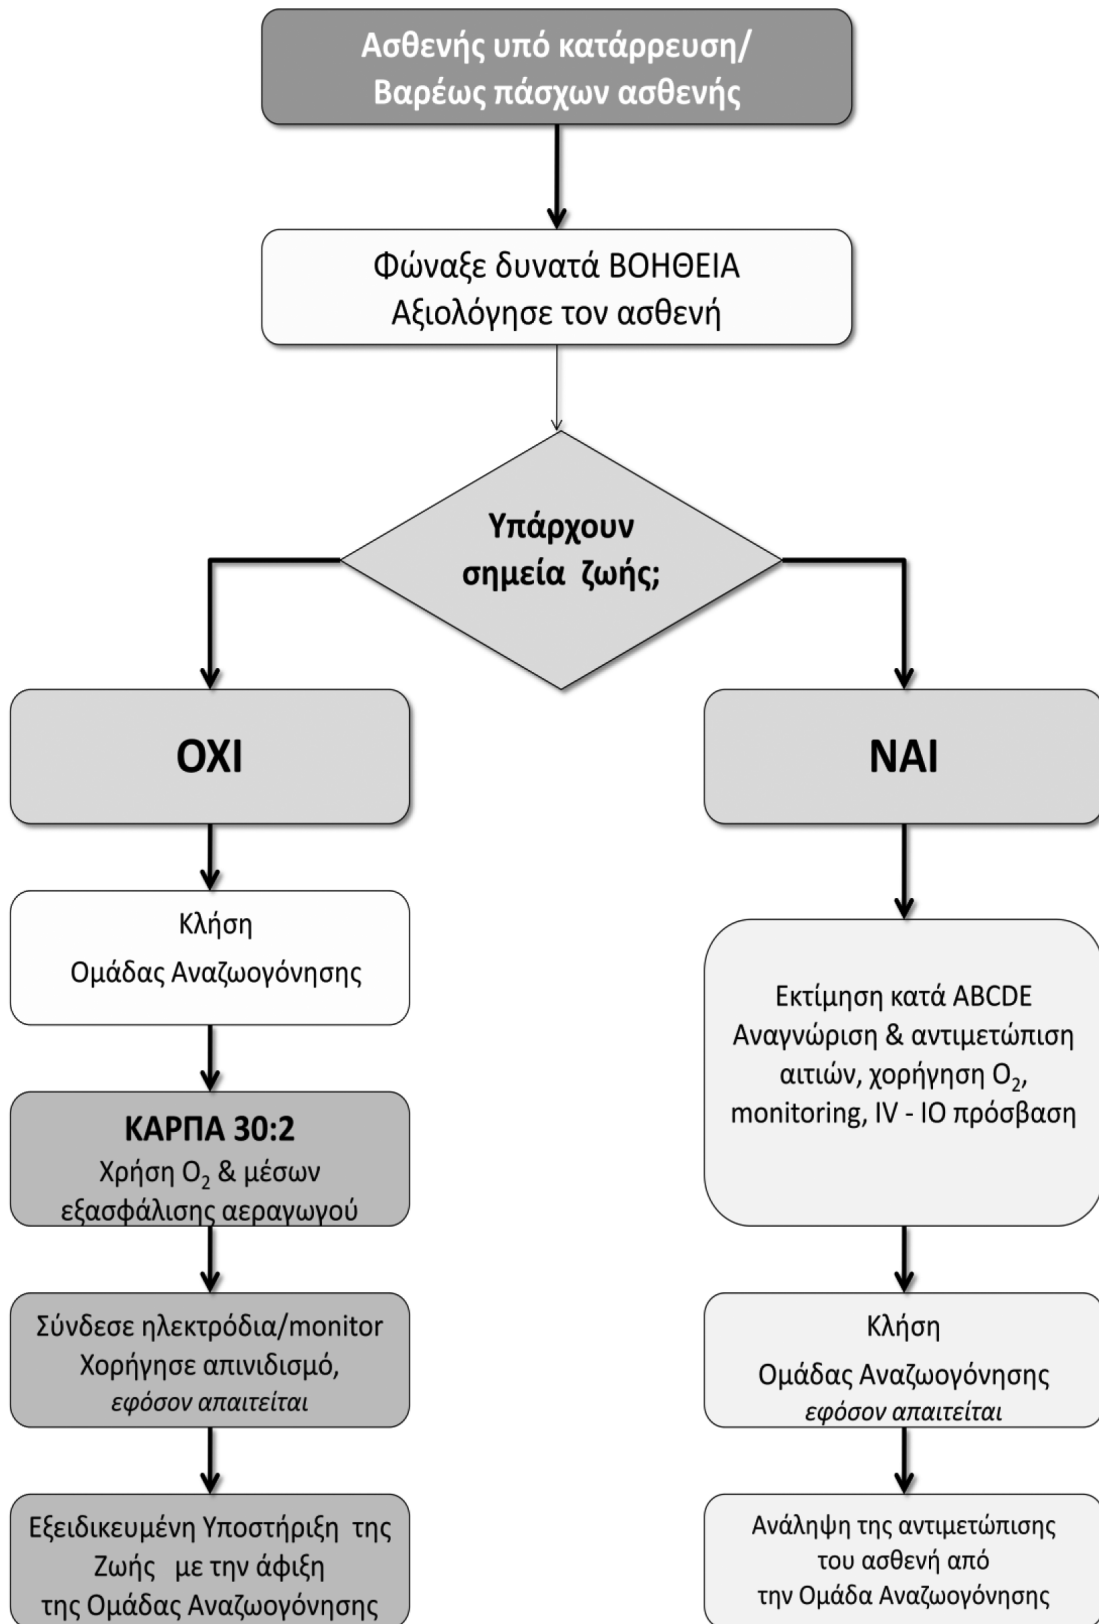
Ασθενής υπό κατάρρευση/
Βαρέως πάσχων ασθενής

Φώναξε δυνατά ΒΟΗΘΕΙΑ
Αξιολόγησε τον ασθενή

Υπάρχουν σημεία ζωής;

ΟΧΙ

Κλήση
Ομάδας Αναζωογόνησης

ΚΑΡΠΑ 30:2
Χρήση $O_2$ & μέσων εξασφάλισης αεραγωγού

Σύνδεσε ηλεκτρόδια/monitor
Χορήγησε απινιδισμό,
εφόσον απαιτείται

Εξειδικευμένη Υποστήριξη της Ζωής με την άφιξη της Ομάδας Αναζωογόνησης

ΝΑΙ

Εκτίμηση κατά ABCDE
Αναγνώριση & αντιμετώπιση αιτιών, χορήγηση $O_2$, monitoring, IV - IO πρόσβαση

Κλήση
Ομάδας Αναζωογόνησης
εφόσον απαιτείται

Ανάληψη της αντιμετώπισης του ασθενή από την Ομάδα Αναζωογόνησης